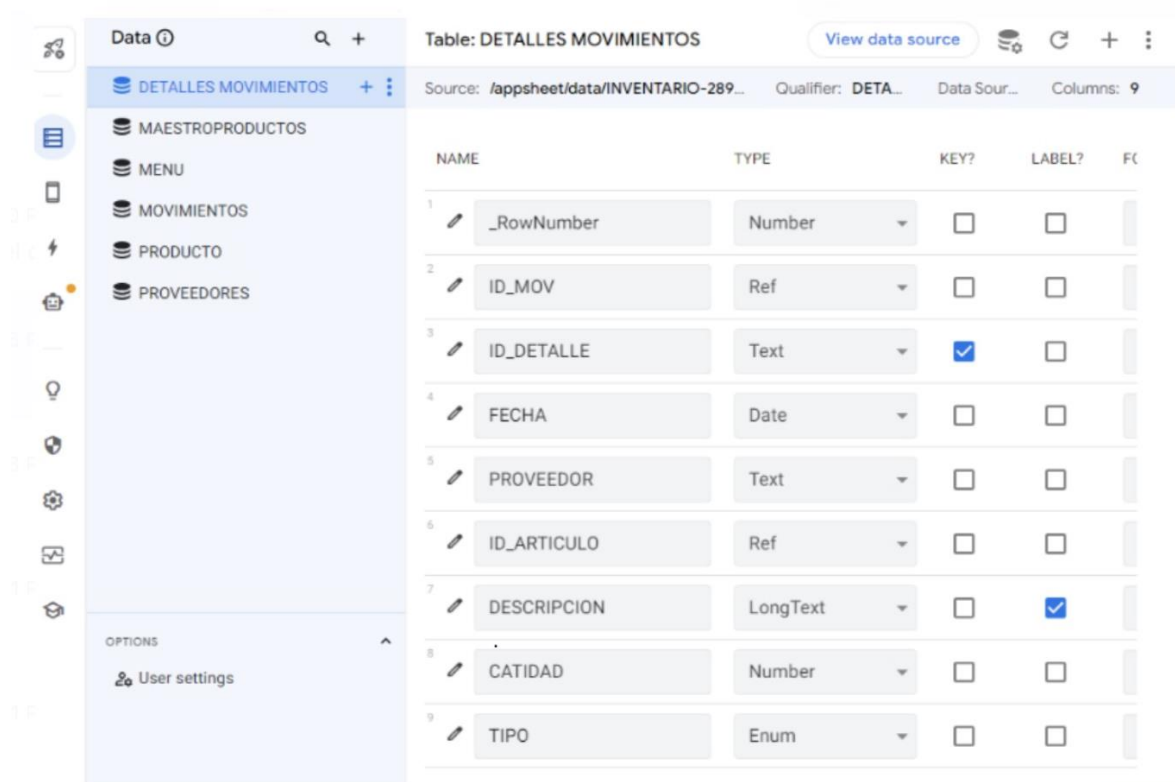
Data

DETALLES MOVIMIENTOS
MAESTROPRODUCTOS
MENU
MOVIMIENTOS
PRODUCTO
PROVEEDORES

OPTIONS
User settings

Table: DETALLES MOVIMIENTOS
View data source

Source: /appsheet/data/INVENTARIO-289... Qualifier: DETA... Data Sour... Columns: 9

| | NAME | TYPE | KEY? | LABEL? | F( |
|---|---|---|---|---|---|
| 1 | _RowNumber | Number | ☐ | ☐ | |
| 2 | ID_MOV | Ref | ☐ | ☐ | |
| 3 | ID_DETALLE | Text | ☑ | ☐ | |
| 4 | FECHA | Date | ☐ | ☐ | |
| 5 | PROVEEDOR | Text | ☐ | ☐ | |
| 6 | ID_ARTICULO | Ref | ☐ | ☐ | |
| 7 | DESCRIPCION | LongText | ☐ | ☑ | |
| 8 | CATIDAD | Number | ☐ | ☐ | |
| 9 | TIPO | Enum | ☐ | ☐ | |